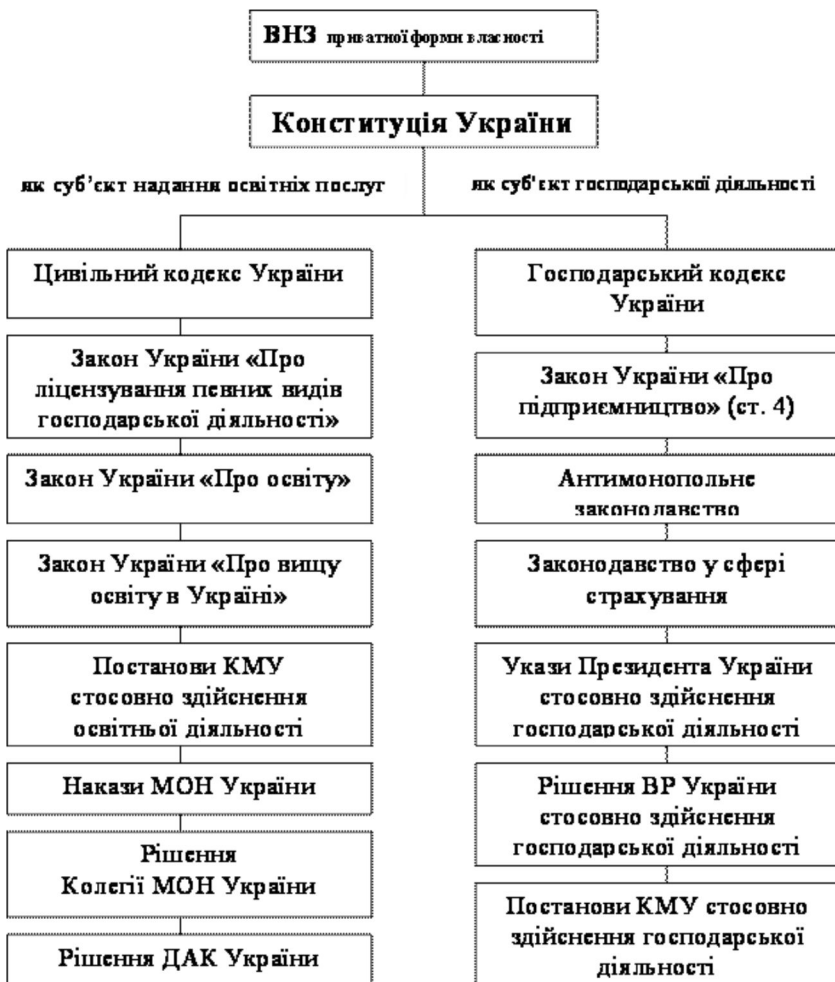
ВНЗ приватної форми власності

Конституція України

як суб'єкт надання освітніх послуг

як суб'єкт господарської діяльності

Цивільний кодекс України

Закон України «Про ліцензування певних видів господарської діяльності»

Закон України «Про освіту»

Закон України «Про вищу освіту в Україні»

Постанови КМУ стосовно здійснення освітньої діяльності

Накази МОН України

Рішення Колегії МОН України

Рішення ДАК України

Господарський кодекс України

Закон України «Про підприємництво» (ст. 4)

Антимонопольне законодавство

Законодавство у сфері страхування

Укази Президента України стосовно здійснення господарської діяльності

Рішення ВР України стосовно здійснення господарської діяльності

Постанови КМУ стосовно здійснення господарської діяльності